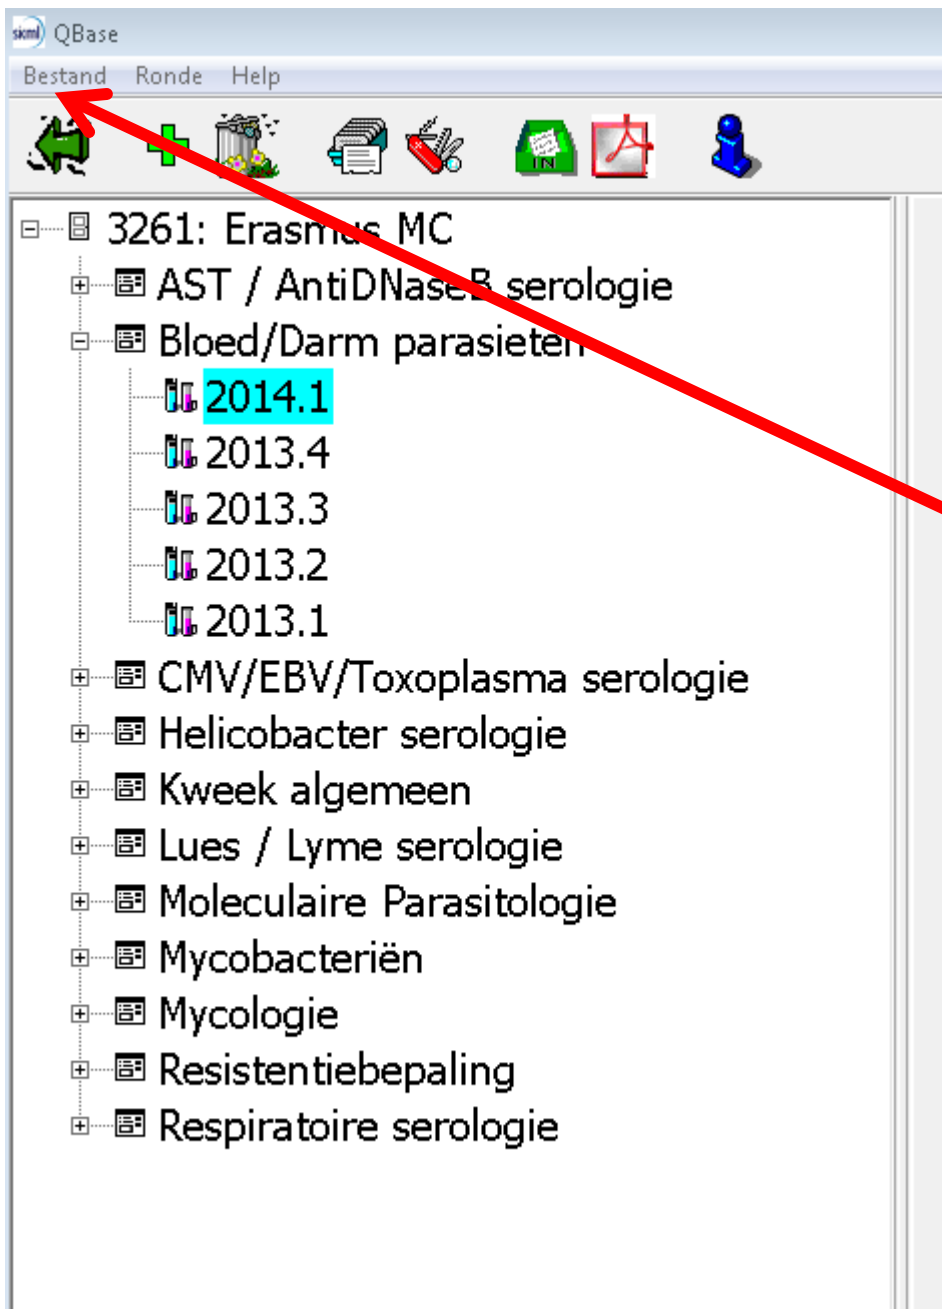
skml QBase

Bestand Ronde Help

IN

3261: Erasmus MC
AST / AntiDNaseB serologie
Bloed/Darm parasieten
2014.1
2013.4
2013.3
2013.2
2013.1
CMV/EBV/Toxoplasma serologie
Helicobacter serologie
Kweek algemeen
Lues / Lyme serologie
Moleculaire Parasitologie
Mycobacteriën
Mycologie
Resistentiebepaling
Respiratoire serologie